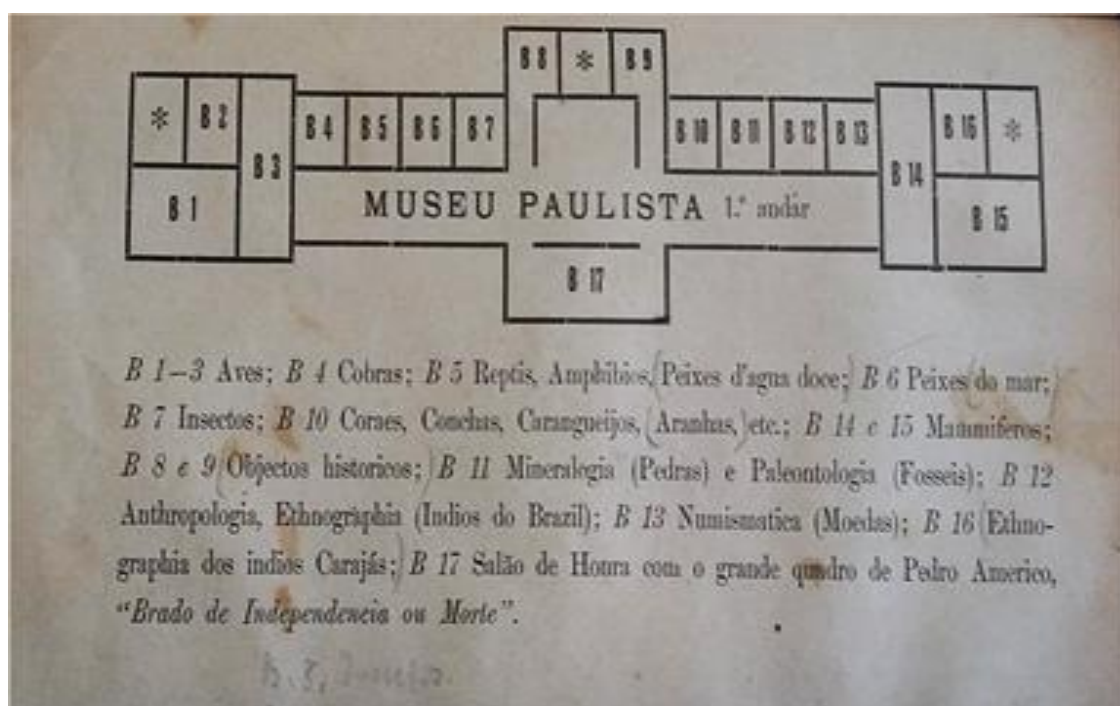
B 8 * B 9

* B 2 B 3 B 4 B 5 B 6 B 7 B 10 B 11 B 12 B 13 B 14 B 16 *

B 1 MUSEU PAULISTA 1.° andar B 15

B 17

*B 1–3* Aves; *B 4* Cobras; *B 5* Reptis, Amphibios, Peixes d'agua doce; *B 6* Peixes do mar; *B 7* Insectos; *B 10* Coraes, Conchas, Caranguejos, Aranhas, etc.; *B 14 e 15* Mammiferos; *B 8 e 9* Objectos historicos; *B 11* Mineralogia (Pedras) e Paleontologia (Fosseis); *B 12* Anthropologia, Ethnographia (Indios do Brazil); *B 13* Numismatica (Moedas); *B 16* Ethnographia dos indios Carajás; *B 17* Salão de Honra com o grande quadro de Pedro Americo, *"Brado de Independencia ou Morte"*.

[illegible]